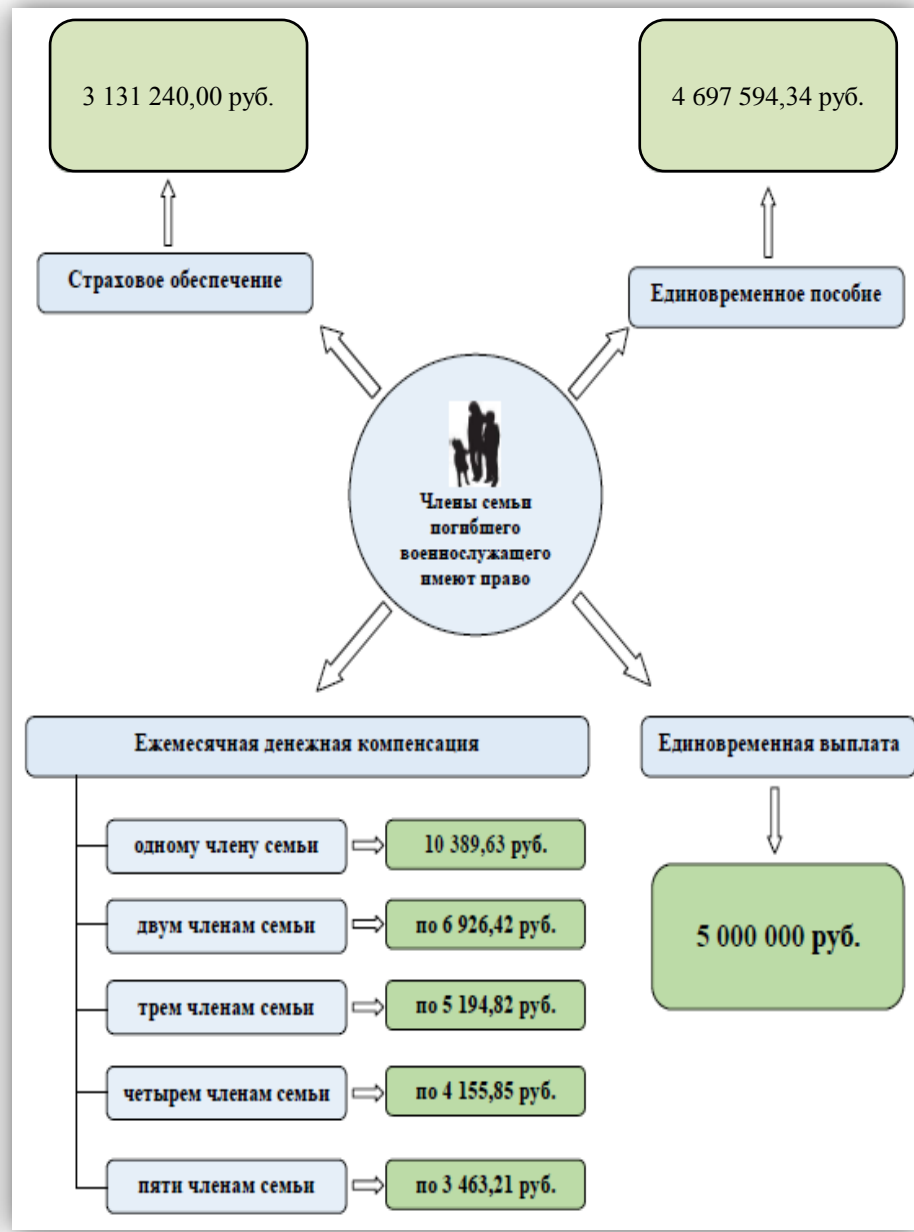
3 131 240,00 руб.

4 697 594,34 руб.

Страховое обеспечение

Единовременное пособие

Члены семьи погибшего военнослужащего имеют право

Ежемесячная денежная компенсация

Единовременная выплата

одному члену семьи

10 389,63 руб.

двум членам семьи

по 6 926,42 руб.

трем членам семьи

по 5 194,82 руб.

четырем членам семьи

по 4 155,85 руб.

пяти членам семьи

по 3 463,21 руб.

5 000 000 руб.